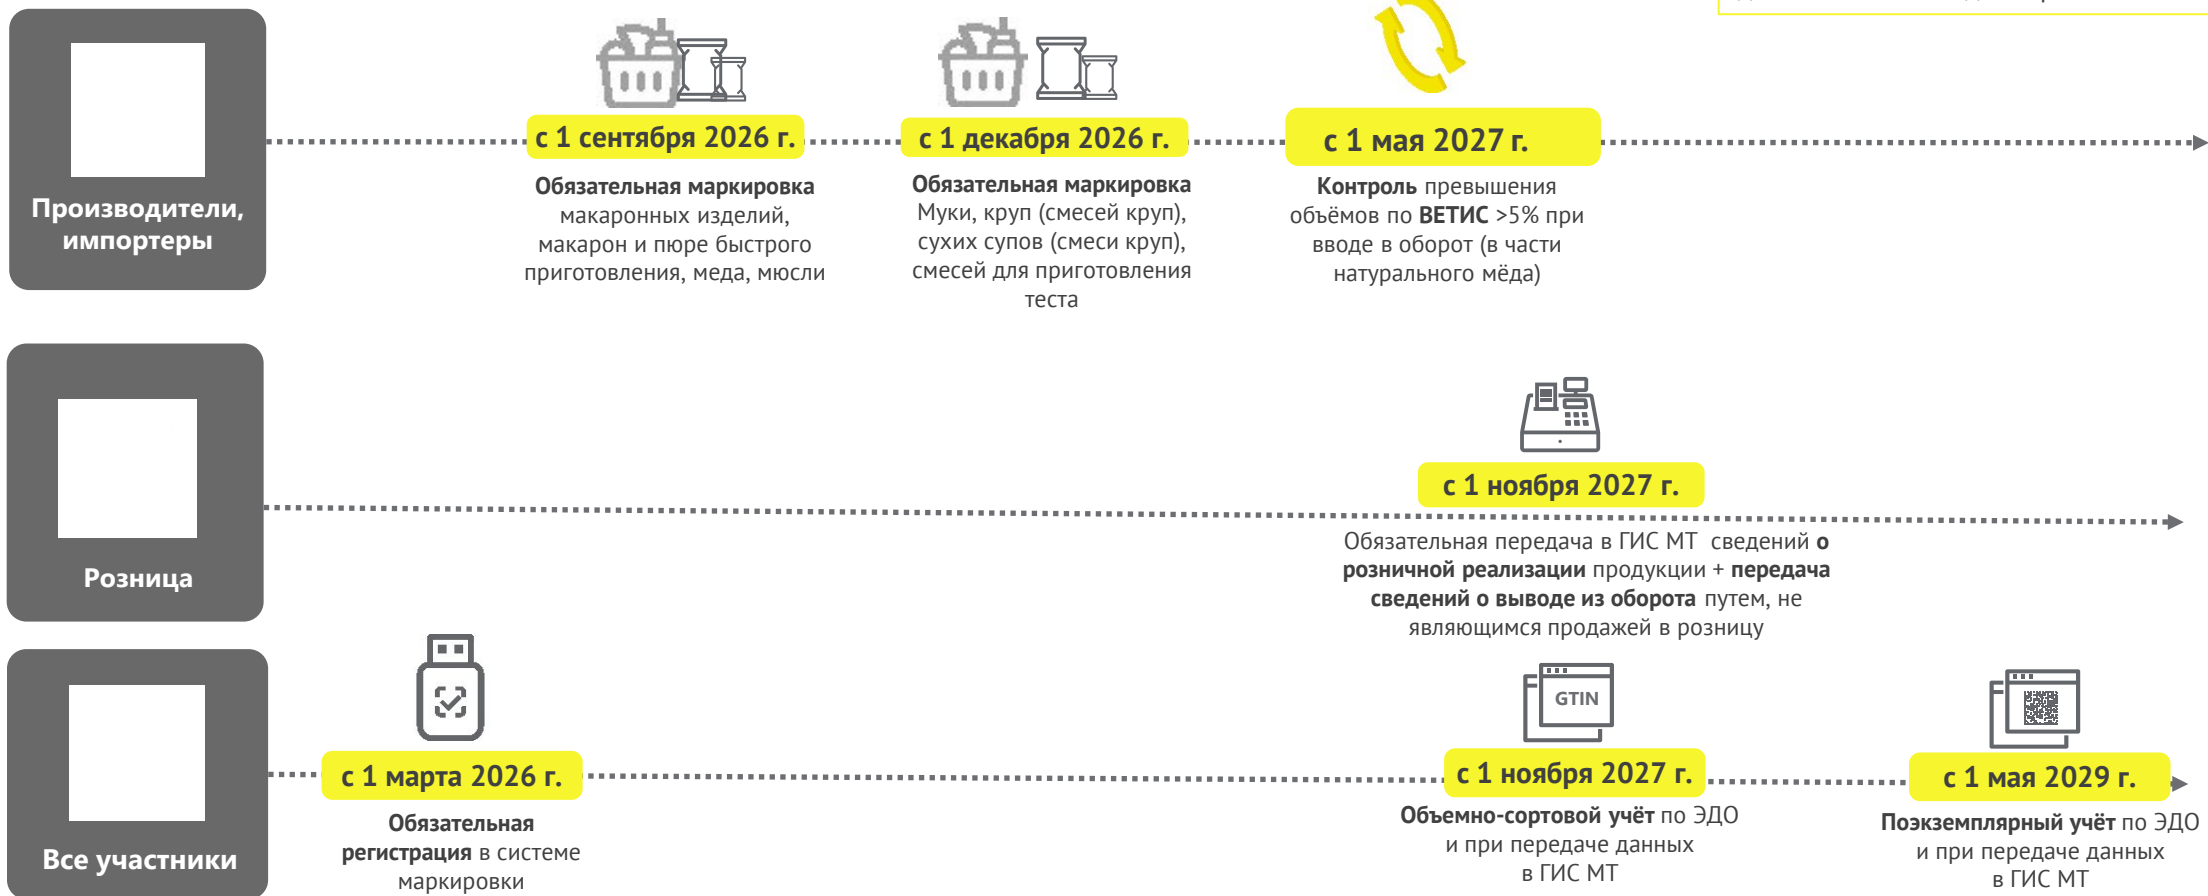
Производители, импортеры

с 1 сентября 2026 г.

**Обязательная маркировка** макаронных изделий, макарон и пюре быстрого приготовления, меда, мюсли

с 1 декабря 2026 г.

**Обязательная маркировка** Муки, круп (смесей круп), сухих супов (смеси круп), смесей для приготовления теста

с 1 мая 2027 г.

**Контроль** превышения объёмов по **ВЕТИС** >5% при вводе в оборот (в части натурального мёда)

Розница

с 1 ноября 2027 г.

Обязательная передача в ГИС МТ сведений **о розничной реализации** продукции + **передача сведений о выводе из оборота** путем, не являющимся продажей в розницу

Все участники

с 1 марта 2026 г.

**Обязательная регистрация** в системе маркировки

GTIN

с 1 ноября 2027 г.

**Объемно-сортовой учёт** по ЭДО и при передаче данных в ГИС МТ

с 1 мая 2029 г.

**Поэкземплярный учёт** по ЭДО и при передаче данных в ГИС МТ